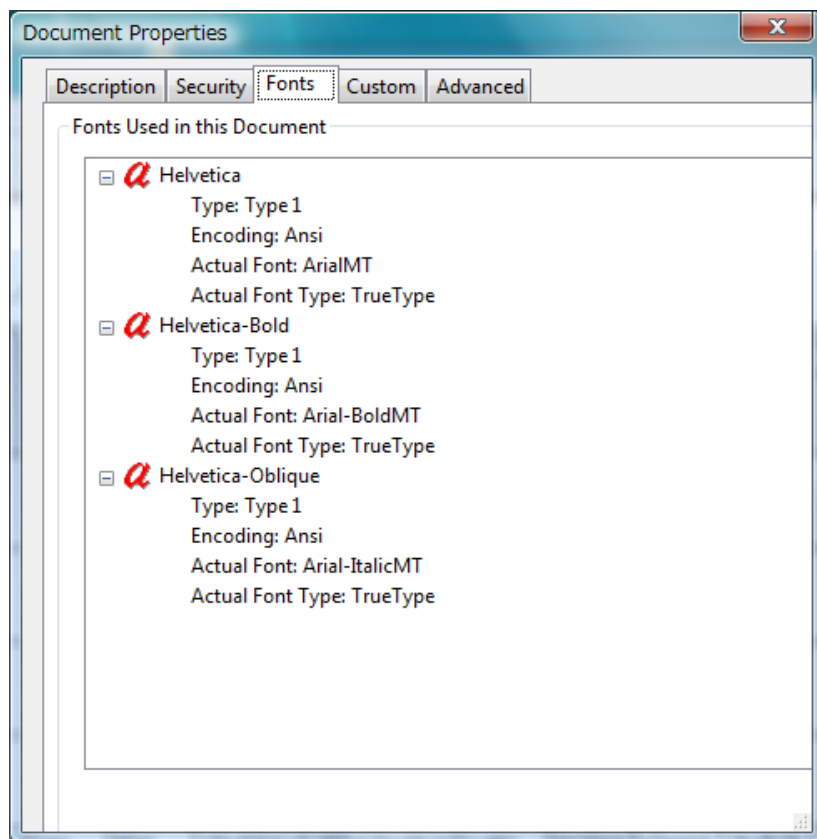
Document Properties

Description | Security | Fonts | Custom | Advanced

Fonts Used in this Document

Helvetica
Type: Type 1
Encoding: Ansi
Actual Font: ArialMT
Actual Font Type: TrueType

Helvetica-Bold
Type: Type 1
Encoding: Ansi
Actual Font: Arial-BoldMT
Actual Font Type: TrueType

Helvetica-Oblique
Type: Type 1
Encoding: Ansi
Actual Font: Arial-ItalicMT
Actual Font Type: TrueType